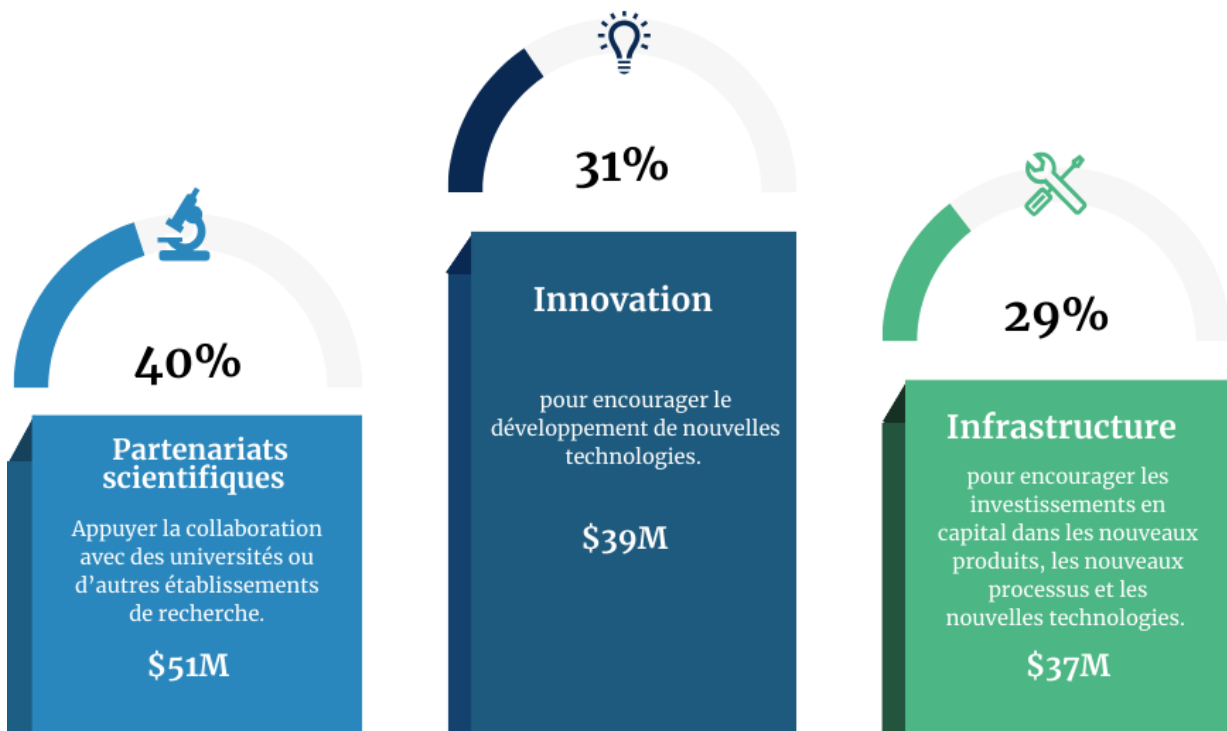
40%

Partenariats scientifiques

Appuyer la collaboration avec des universités ou d’autres établissements de recherche.

$51M

31%

Innovation

pour encourager le développement de nouvelles technologies.

$39M

29%

Infrastructure

pour encourager les investissements en capital dans les nouveaux produits, les nouveaux processus et les nouvelles technologies.

$37M